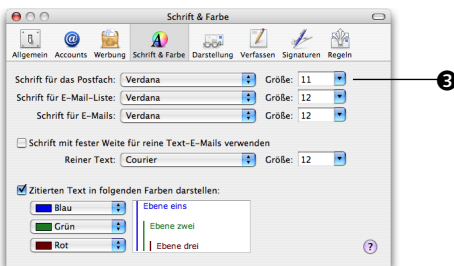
Schrift & Farbe

Allgemein Accounts Werbung Schrift & Farbe Darstellung Verfassen Signaturen Regeln

Schrift für das Postfach: Verdana Größe: 11

Schrift für E-Mail-Liste: Verdana Größe: 12

Schrift für E-Mails: Verdana Größe: 12

❸

Schrift mit fester Weite für reine Text-E-Mails verwenden

Reiner Text: Courier Größe: 12

Zitierten Text in folgenden Farben darstellen:

Blau

Grün

Rot

Ebene eins

Ebene zwei

Ebene drei

?